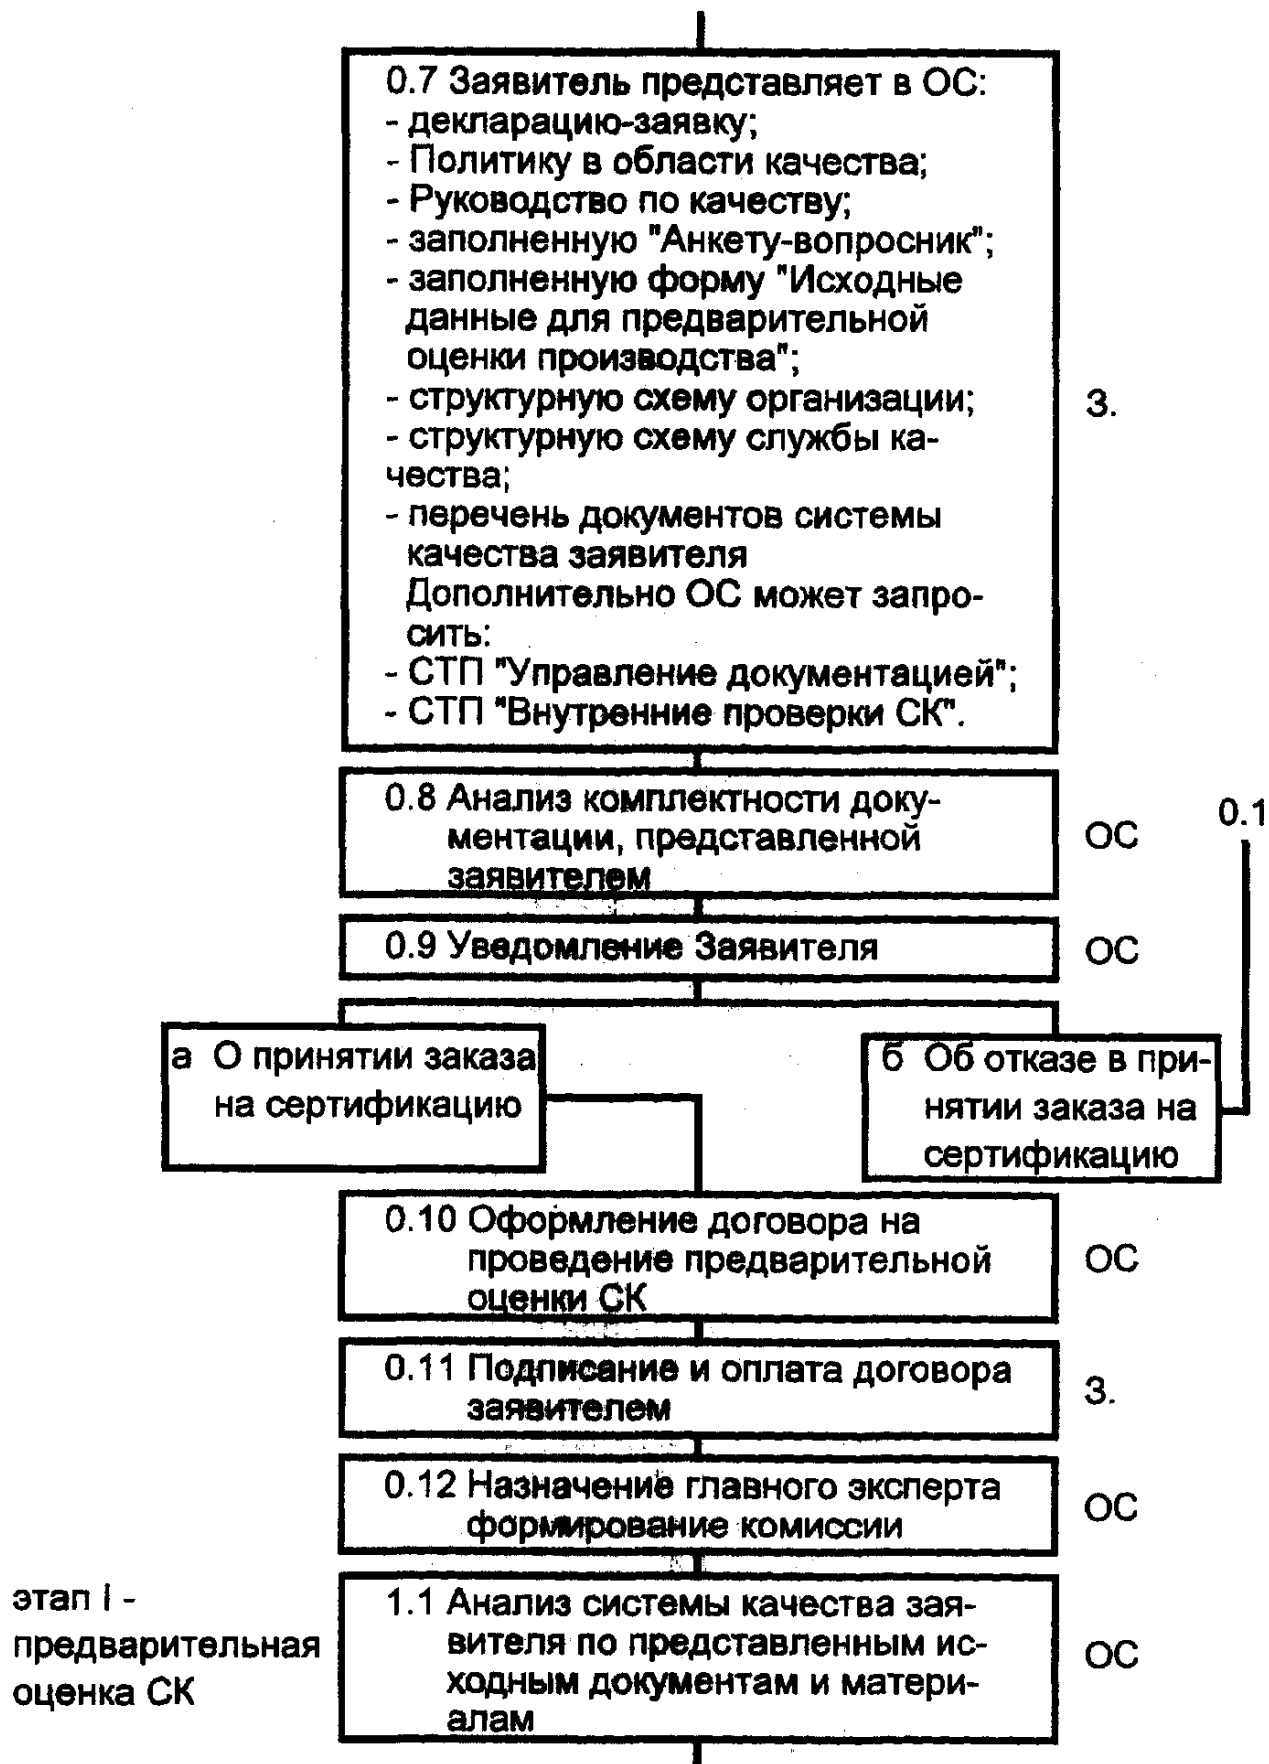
0.7 Заявитель представляет в ОС:
- декларацию-заявку;
- Политику в области качества;
- Руководство по качеству;
- заполненную "Анкету-вопросник";
- заполненную форму "Исходные данные для предварительной оценки производства";
- структурную схему организации;
- структурную схему службы качества;
- перечень документов системы качества заявителя
Дополнительно ОС может запросить:
- СТП "Управление документацией";
- СТП "Внутренние проверки СК".

З.

0.8 Анализ комплектности документации, представленной заявителем

ОС

0.1

0.9 Уведомление Заявителя

ОС

а О принятии заказа на сертификацию

б Об отказе в принятии заказа на сертификацию

0.10 Оформление договора на проведение предварительной оценки СК

ОС

0.11 Подписание и оплата договора заявителем

З.

0.12 Назначение главного эксперта формирование комиссии

ОС

этап I - предварительная оценка СК

1.1 Анализ системы качества заявителя по представленным исходным документам и материалам

ОС